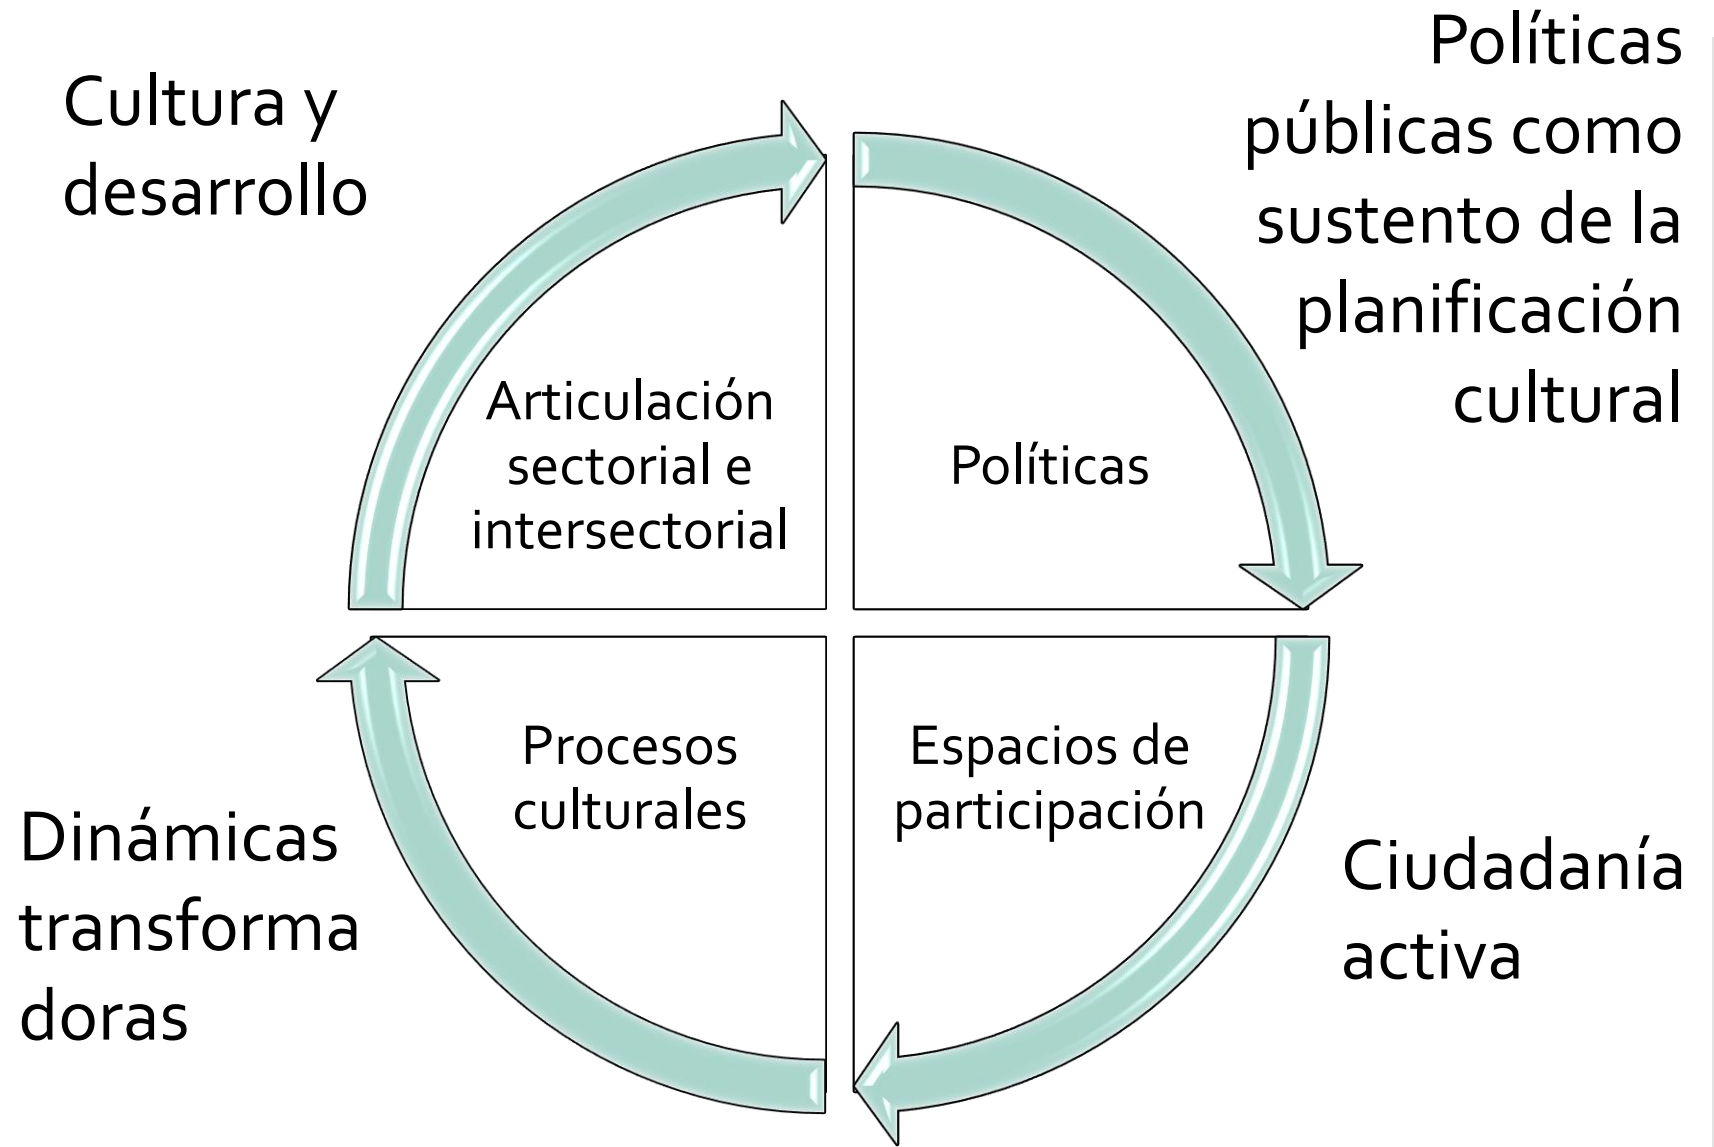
Cultura y desarrollo

Políticas públicas como sustento de la planificación cultural

Articulación sectorial e intersectorial

Políticas

Procesos culturales

Espacios de participación

Dinámicas transforma doras

Ciudadanía activa